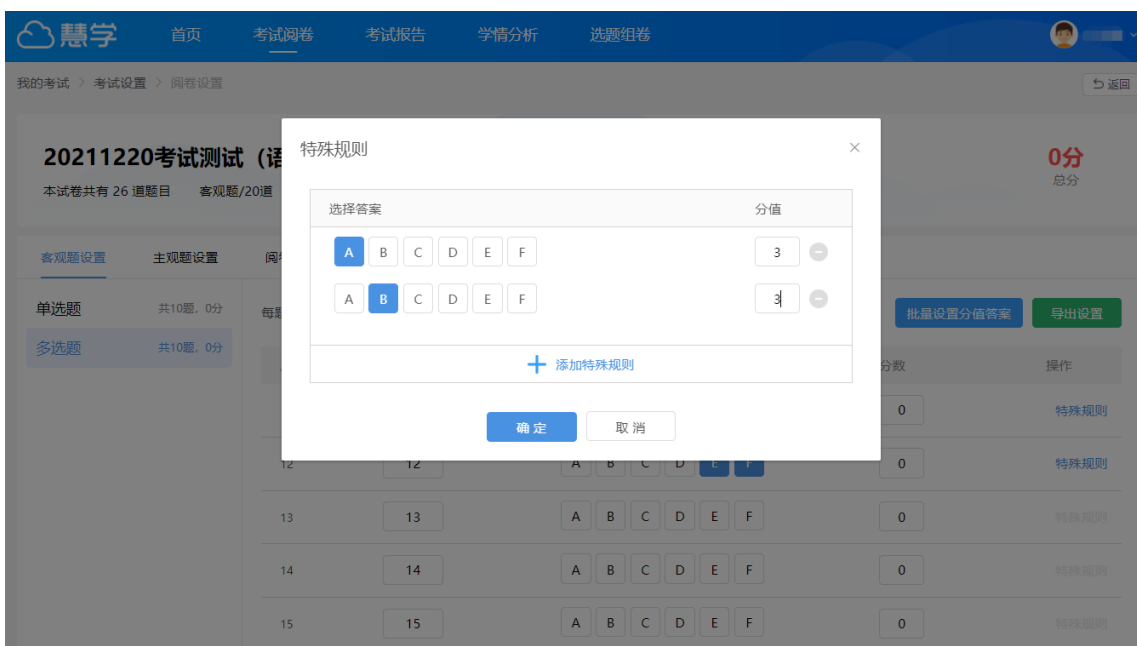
慧学 首页 考试阅卷 考试报告 学情分析 选题组卷

我的考试 > 考试设置 > 阅卷设置

返回

20211220考试测试（语

本试卷共有 26 道题目 客观题/20道

0分
总分

客观题设置 主观题设置 阅

单选题 共10题，0分
多选题 共10题，0分

每

批量设置分值答案 导出设置

分数 操作

特殊规则

选择答案 分值

A B C D E F 3
A B C D E F 3

添加特殊规则

确定 取消

0 特殊规则
12 12 A B C D E F 0 特殊规则
13 13 A B C D E F 0 特殊规则
14 14 A B C D E F 0 特殊规则
15 15 A B C D E F 0 特殊规则